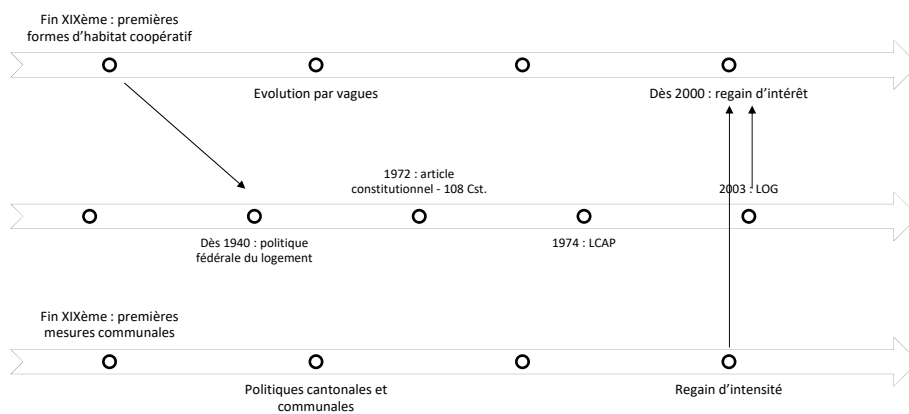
Fin XIXème : premières formes d'habitat coopératif

Evolution par vagues

Dès 2000 : regain d'intérêt

1972 : article constitutionnel - 108 Cst.

2003 : LOG

Dès 1940 : politique fédérale du logement

1974 : LCAP

Fin XIXème : premières mesures communales

Politiques cantonales et communales

Regain d'intensité